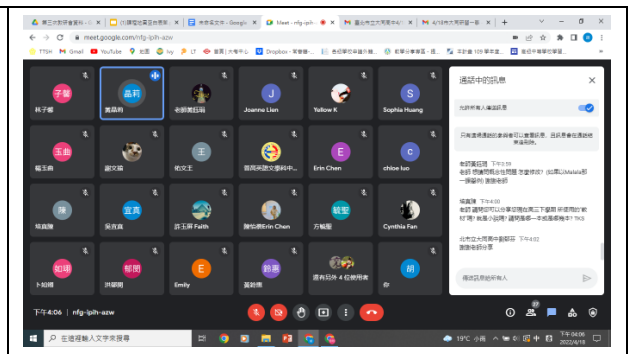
第三次數學會議科 | 口課程地圖 | 未命名文件 - Google | Meet - nfg-ipih-azw | 臺北市立大同高中 | 4/18共同備課 +

meet.google.com/nfg-ipih-azw

TTSH Gmail YouTube 地圖 My LT 大專中心 Dropbox 臺北市教育局 教學分享專區 互動 109 學年度

子馨 林子馨
晶莉 黃晶莉
老師黃鈺瑞
J Joanne Lien
Y Yellow K
S Sophia Huang

玉曲 楊玉曲
謝文瑜
王 吳文王
實用英語交通中...
E Erin Chen
c chloe luo

陳 楊麗姍
宜真 吳宜真
許玉屏 Faith
陳怡菁Erin Chen
曉聖 方曉聖
Cynthia Fan

如琪 卜如琪
郁蘭 洪郁蘭
E Emily
錦蕙 黃錦蕙
還有另外 4 位使用者
胡 你

通話中的訊息

允許所有人傳送訊息

只有通話邀請的參與者可以查看訊息，且訊息會在通話結束後刪除。

老師黃鈺瑞 下午3:59
老師 想請問剛才在問題 怎麼修改？(如果以Malala那一課當例) 謝謝老師

楊寶雲 下午4:00
老師 請問您可以分享您剛在高三下學期 所使用的"教材"嗎？我是小助理？請問是哪一本或是哪幾本？ 謝

北市立大同高中劉郁芬 下午4:02
謝謝老師分享

傳送訊息給所有人

下午4:06 | nfg-ipih-azw

在這裡輸入文字來搜尋

19°C 小雨 下午 04:06 2022/4/18